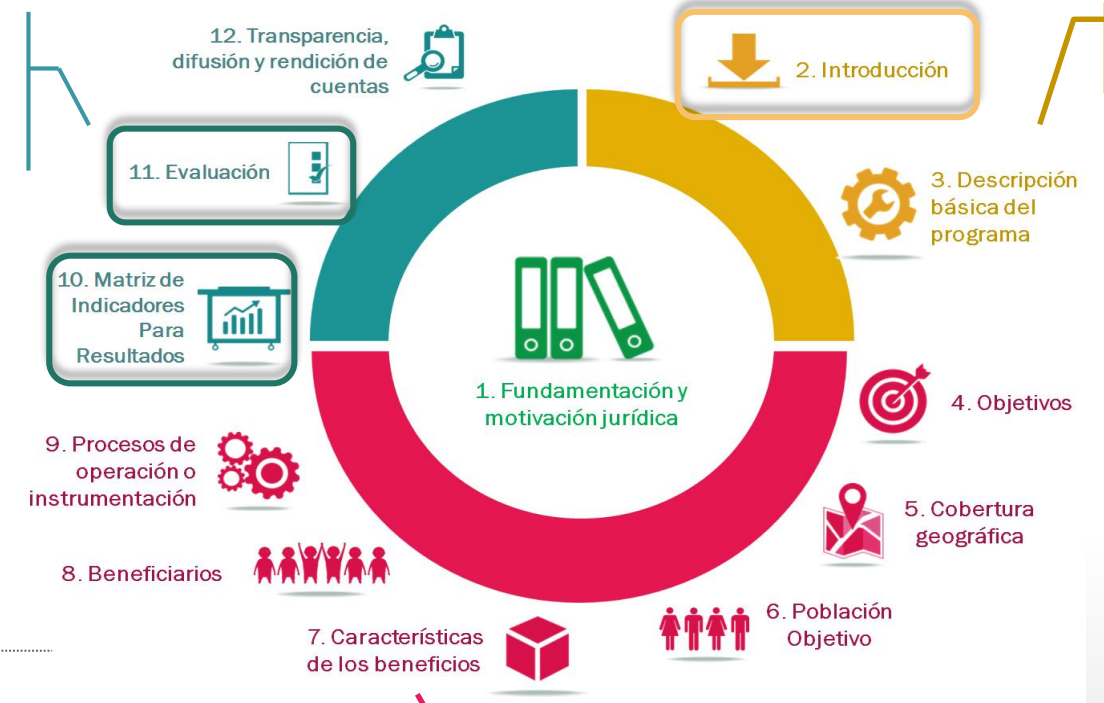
12. Transparencia, difusión y rendición de cuentas

2. Introducción

11. Evaluación

3. Descripción básica del programa

10. Matriz de Indicadores Para Resultados

1. Fundamentación y motivación jurídica

4. Objetivos

9. Procesos de operación o instrumentación

5. Cobertura geográfica

8. Beneficiarios

6. Población Objetivo

7. Características de los beneficios